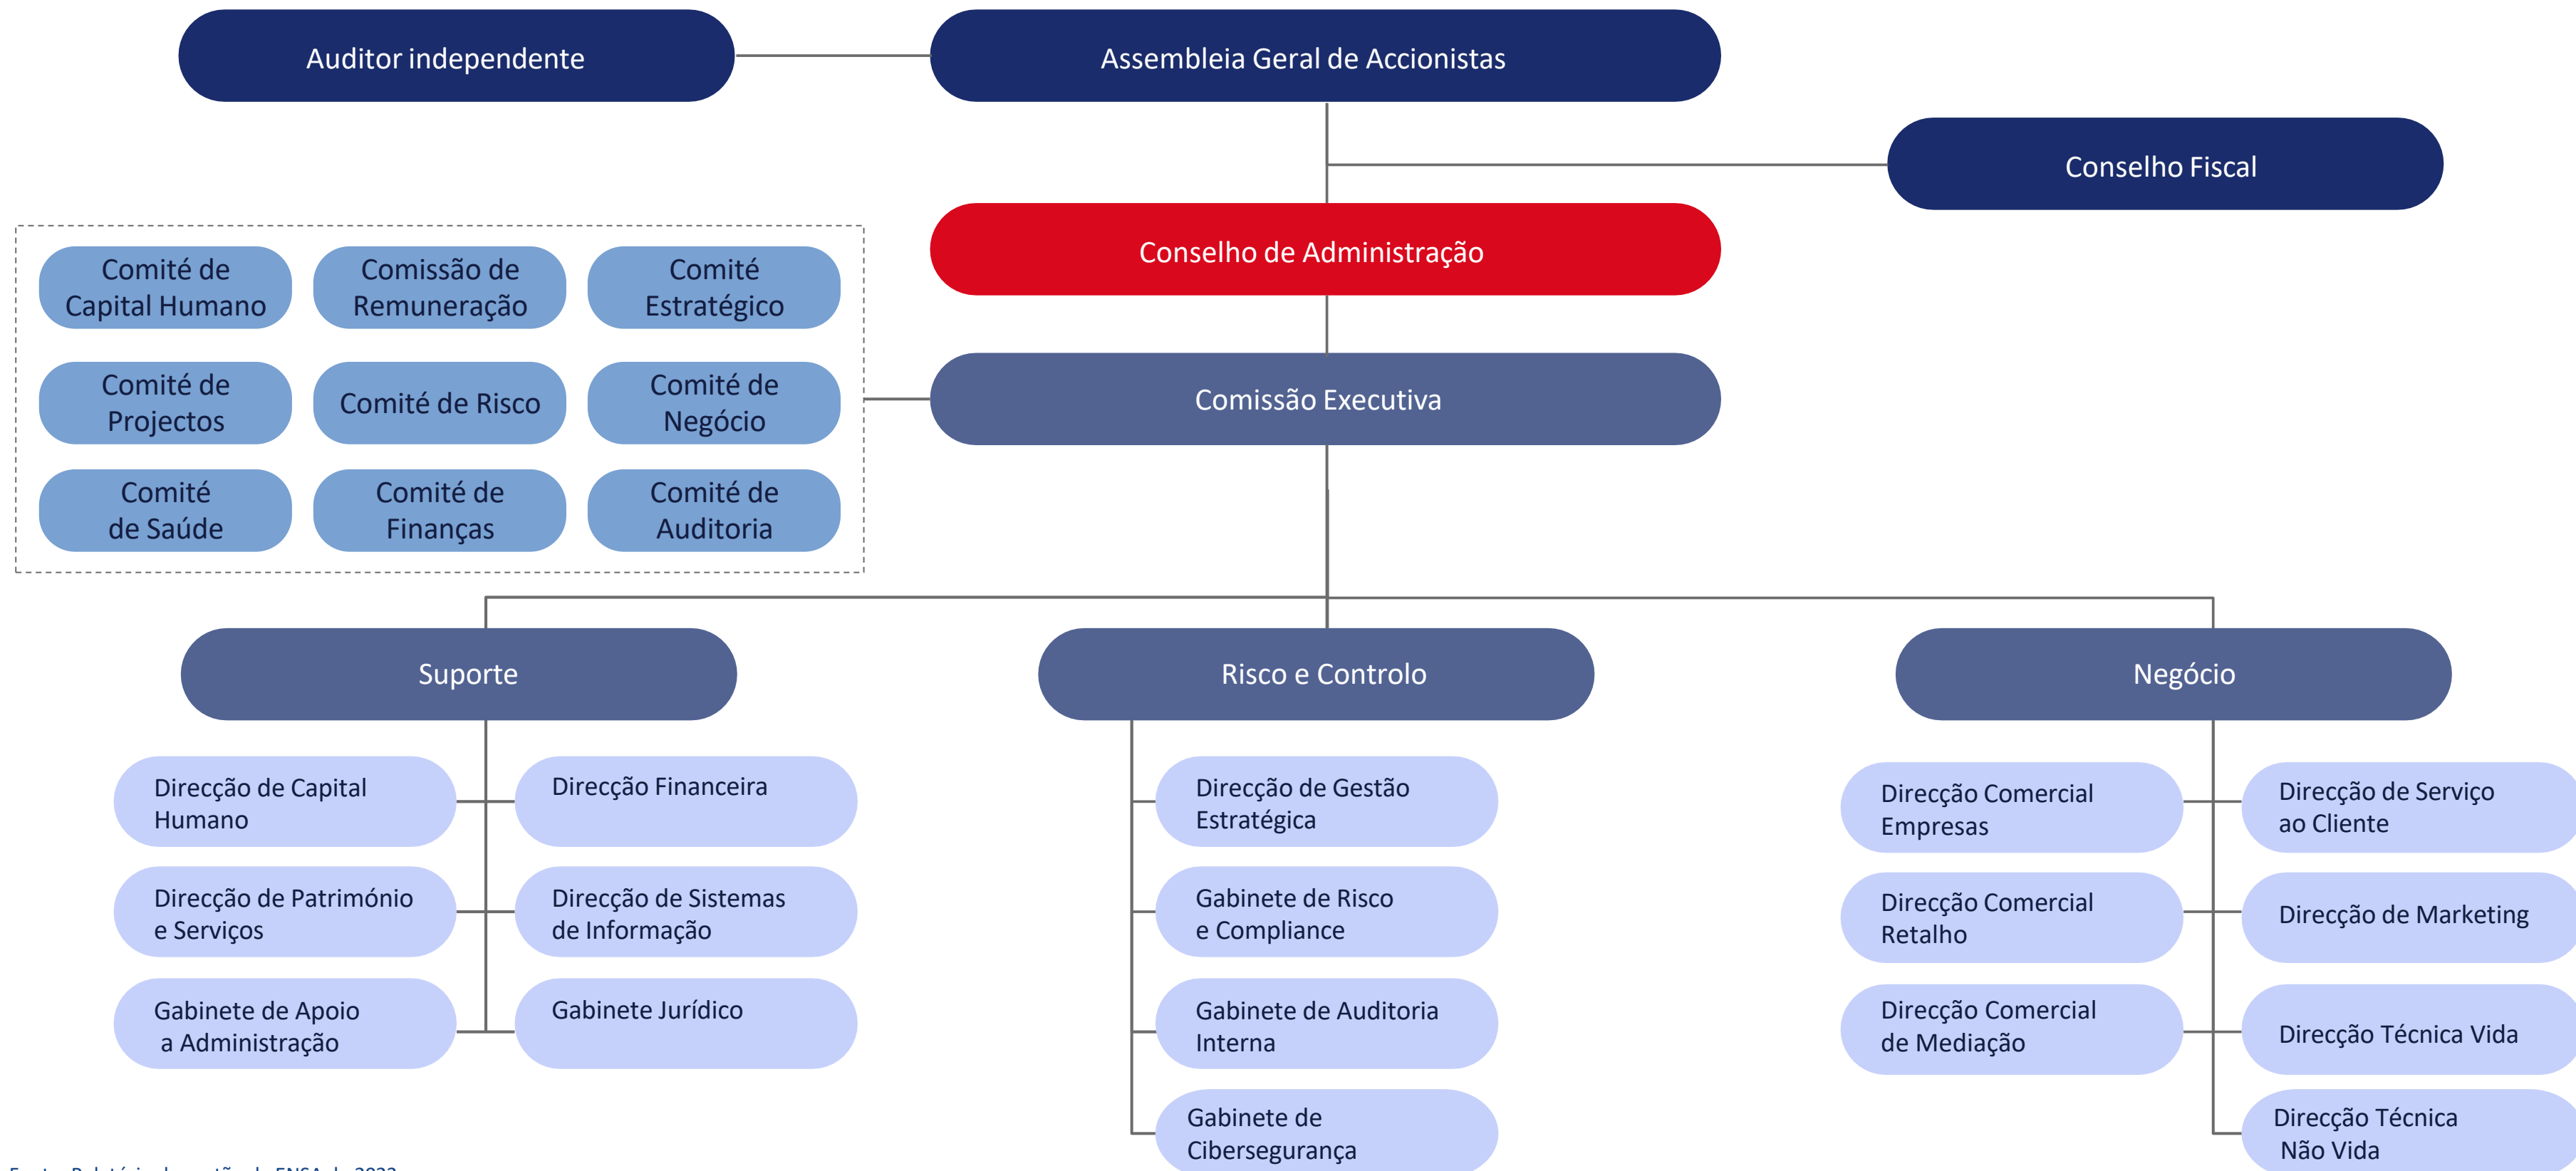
Auditor independente

Assembleia Geral de Accionistas

Conselho Fiscal

Conselho de Administração

Comité de Capital Humano

Comissão de Remuneração

Comité Estratégico

Comité de Projectos

Comité de Risco

Comité de Negócio

Comité de Saúde

Comité de Finanças

Comité de Auditoria

Comissão Executiva

Suporte

Risco e Controlo

Negócio

Direcção de Capital Humano

Direcção Financeira

Direcção de Património e Serviços

Direcção de Sistemas de Informação

Gabinete de Apoio a Administração

Gabinete Jurídico

Direcção de Gestão Estratégica

Gabinete de Risco e Compliance

Gabinete de Auditoria Interna

Gabinete de Cibersegurança

Direcção Comercial Empresas

Direcção de Serviço ao Cliente

Direcção Comercial Retalho

Direcção de Marketing

Direcção Comercial de Mediação

Direcção Técnica Vida

Direcção Técnica Não Vida

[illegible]